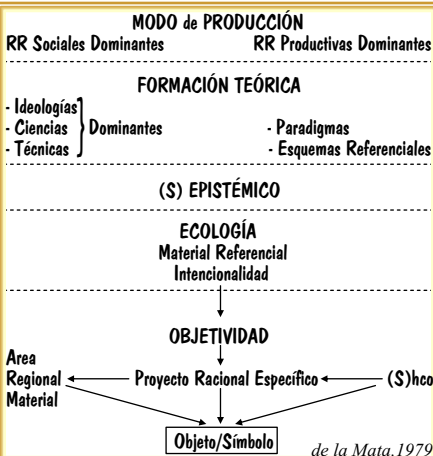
MODO de PRODUCCIÓN
RR Sociales Dominantes RR Productivas Dominantes

FORMACIÓN TEÓRICA
- Ideologías
- Ciencias
- Técnicas
Dominantes
- Paradigmas
- Esquemas Referenciales

(S) EPISTÉMICO

ECOLOGÍA
Material Referencial
Intencionalidad

OBJETIVIDAD

Area Regional Material
Proyecto Racional Específico
(S)hco

Objeto/Símbolo

de la Mata,1979